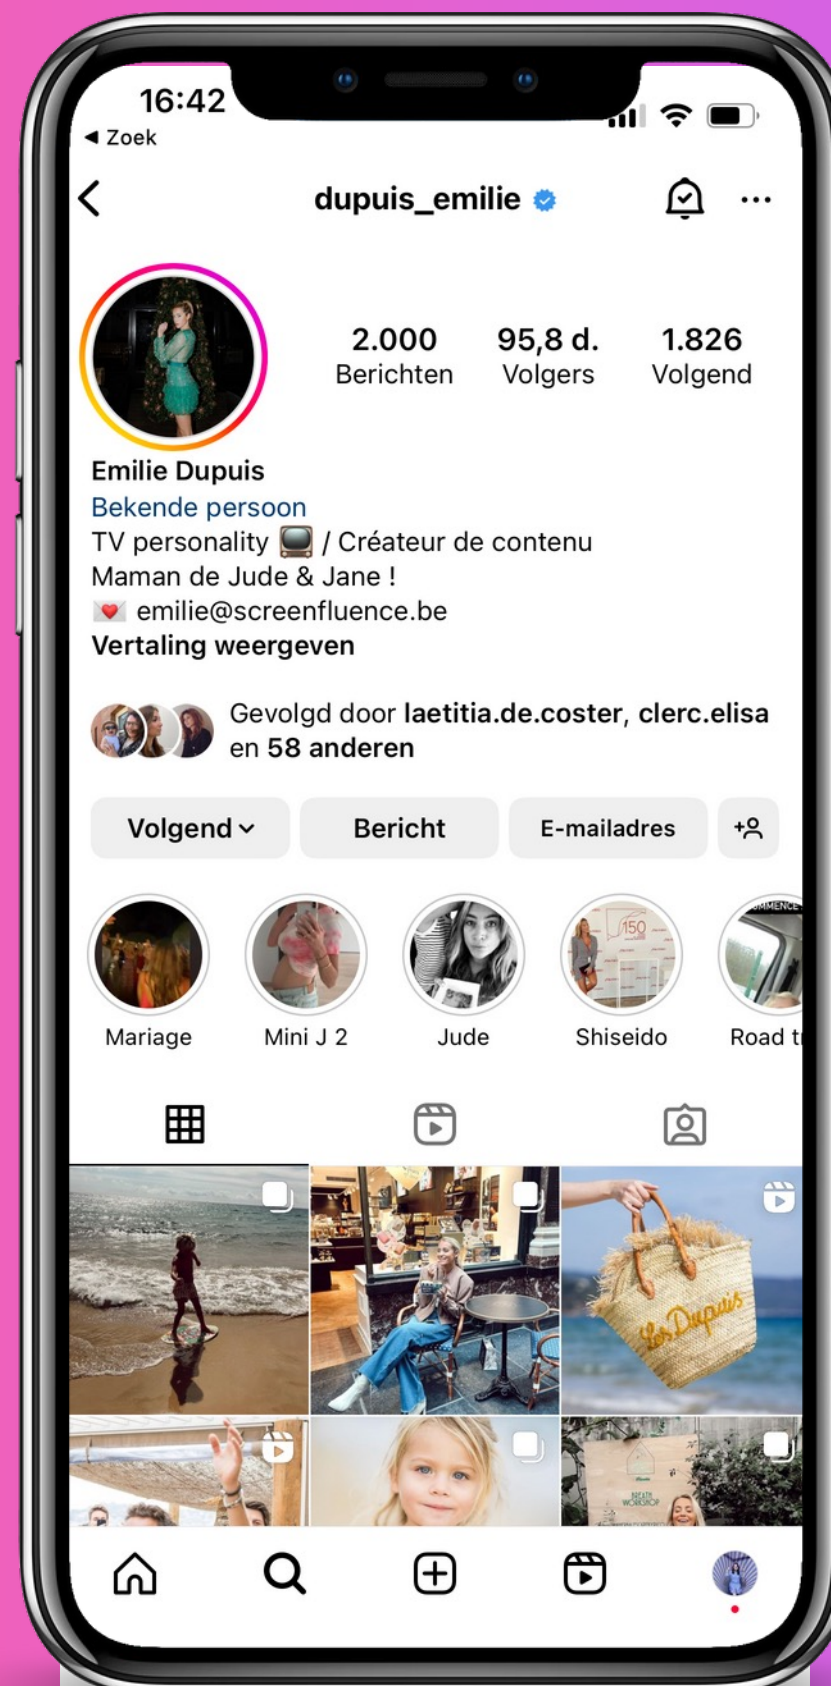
16:42
◂ Zoek

dupuis_emilie

2.000
Berichten

95,8 d.
Volgers

1.826
Volgend

Emilie Dupuis
Bekende persoon
TV personality 📺 / Créateur de contenu
Maman de Jude & Jane !
💌 emilie@screenfluence.be
Vertaling weergeven

Gevolgd door laetitia.de.coster, clerc.elisa en 58 anderen

Volgend
Bericht
E-mailadres

Mariage
Mini J 2
Jude
Shiseido
Road t

Les Dupuis